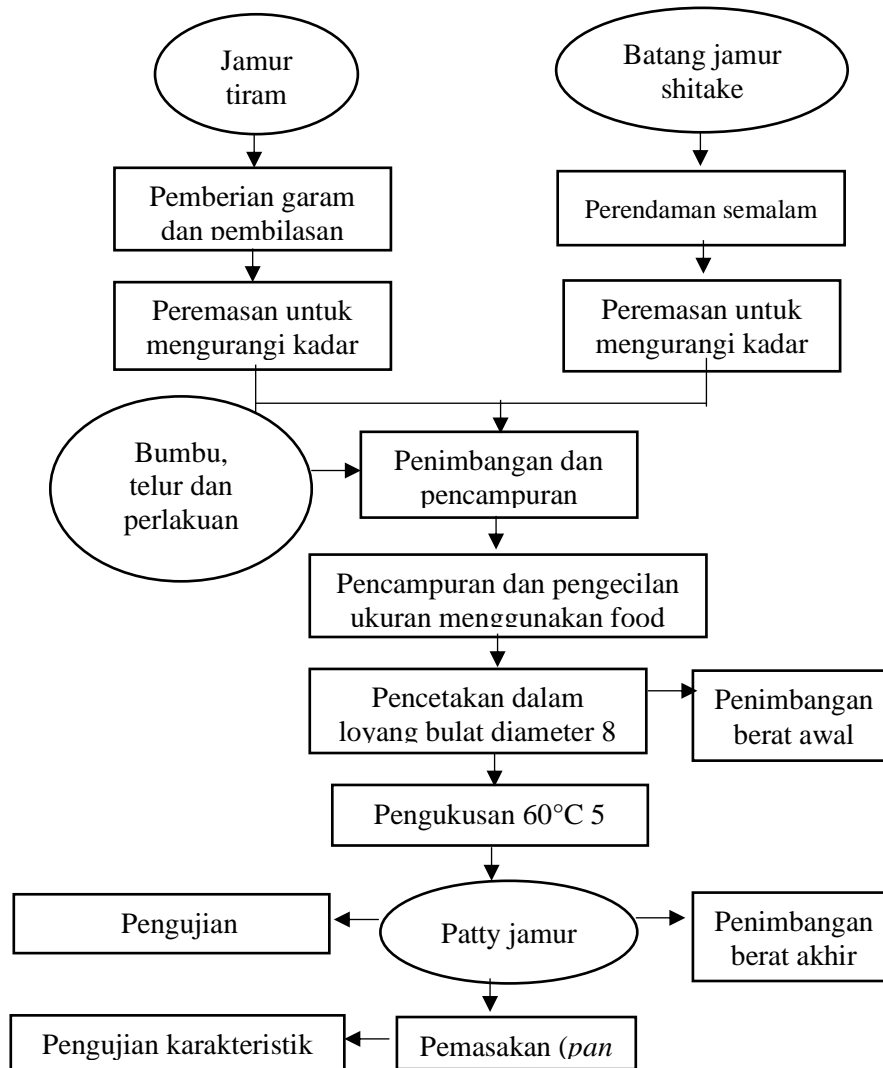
Jamur tiram

Batang jamur shitake

Pemberian garam dan pembilasan

Perendaman semalam

Peremasan untuk mengurangi kadar

Peremasan untuk mengurangi kadar

Bumbu, telur dan perlakuan

Penimbangan dan pencampuran

Pencampuran dan pengecilan ukuran menggunakan food

Pencetakan dalam loyang bulat diameter 8

Penimbangan berat awal

Pengukusan 60°C 5

Pengujian

Patty jamur

Penimbangan berat akhir

Pengujian karakteristik

Pemasakan (*pan*